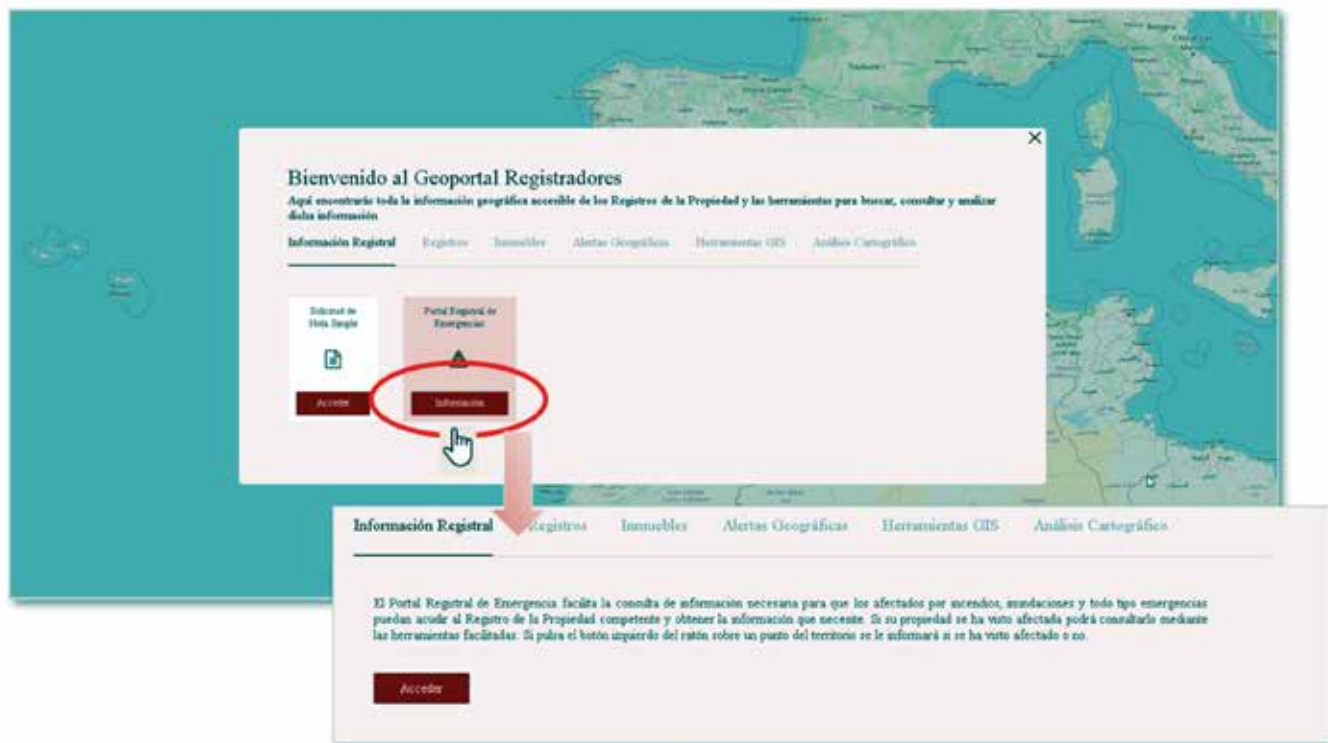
×

Bienvenido al Geoportal Registradores

Aquí encontrarás toda la información geográfica accesible de los Registros de la Propiedad y las herramientas para buscar, consultar y analizar dicha información

Información Registral | Registros | Inmuebles | Alertas Geográficas | Herramientas GIS | Análisis Cartográfico

Solicitud de Nota Simple

Acceder

Portal Registral de Emergencias

Información

Información Registral | Registros | Inmuebles | Alertas Geográficas | Herramientas GIS | Análisis Cartográfico

El Portal Registral de Emergencia facilita la consulta de información necesaria para que los afectados por incendios, inundaciones y todo tipo emergencias puedan acudir al Registro de la Propiedad competente y obtener la información que necesite. Si su propiedad se ha visto afectada podrá consultarlo mediante las herramientas facilitadas. Si pulsa el botón izquierdo del ratón sobre un punto del territorio se le informará si se ha visto afectado o no.

Acceder